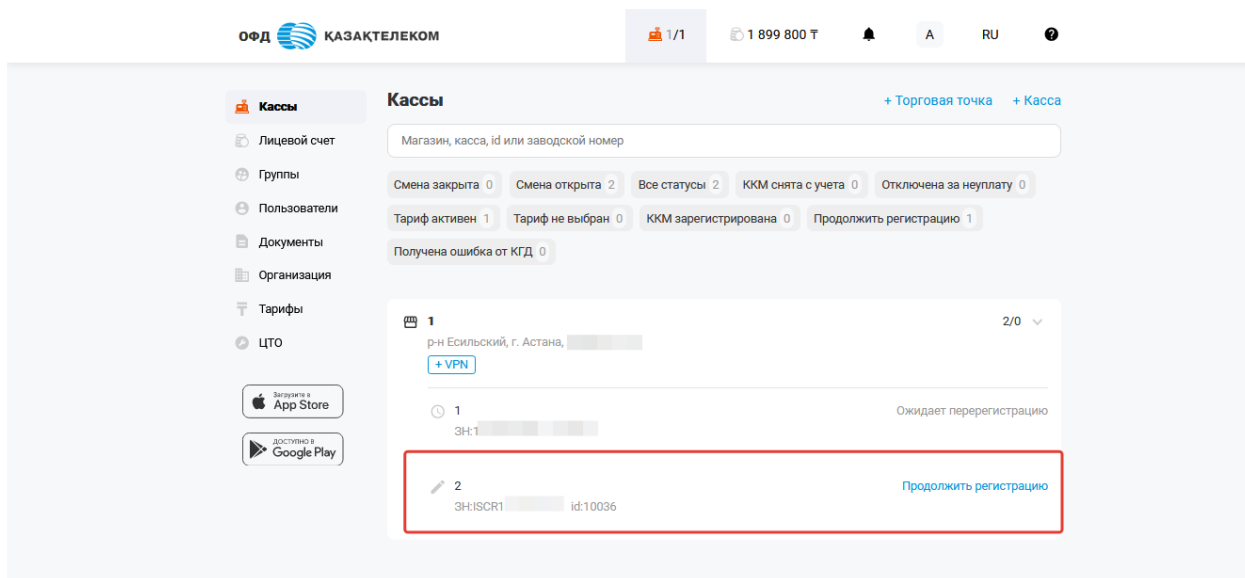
ОФД ҚАЗАҚТЕЛЕКОМ

1/1

1 899 800 ₸

A

RU

Кассы
Лицевой счет
Группы
Пользователи
Документы
Организация
Тарифы
ЦТО

Загрузите в App Store

ДОСТУПНО В Google Play

Кассы

+ Торговая точка
+ Касса

Магазин, касса, id или заводской номер

Смена закрыта 0
Смена открыта 2
Все статусы 2
ККМ снята с учета 0
Отключена за неуплату 0
Тариф активен 1
Тариф не выбран 0
ККМ зарегистрирована 0
Продолжить регистрацию 1
Получена ошибка от КГД 0

1
р-н Есильский, г. Астана, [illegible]
+ VPN

2/0

1
ЗН:1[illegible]
Ожидает перерегистрацию

2
ЗН:ISCR1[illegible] id:10036
Продолжить регистрацию